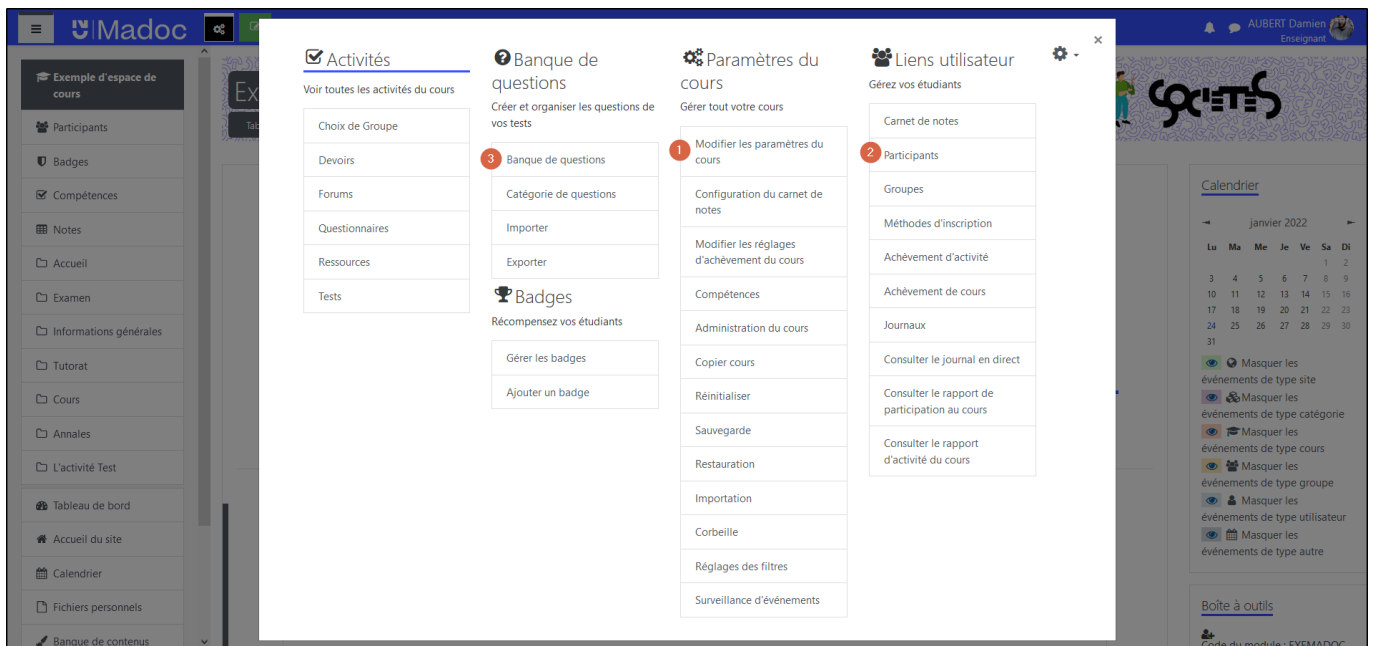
Madoc

AUBERT Damien
Enseignant

Exemple d'espace de cours
Participants
Badges
Compétences
Notes
Accueil
Examen
Informations générales
Tutorat
Cours
Annales
L'activité Test
Tableau de bord
Accueil du site
Calendrier
Fichiers personnels
Banque de contenus

Activités
Voir toutes les activités du cours
Choix de Groupe
Devoirs
Forums
Questionnaires
Ressources
Tests

Banque de questions
Créer et organiser les questions de vos tests
3 Banque de questions
Catégorie de questions
Importer
Exporter

Badges
Récompensez vos étudiants
Gérer les badges
Ajouter un badge

Paramètres du cours
Gérer tout votre cours
1 Modifier les paramètres du cours
Configuration du carnet de notes
Modifier les réglages d'achèvement du cours
Compétences
Administration du cours
Copier cours
Réinitialiser
Sauvegarde
Restauration
Importation
Corbeille
Réglages des filtres
Surveillance d'événements

Liens utilisateur
Gérez vos étudiants
Carnet de notes
2 Participants
Groupes
Méthodes d'inscription
Achèvement d'activité
Achèvement de cours
Journaux
Consulter le journal en direct
Consulter le rapport de participation au cours
Consulter le rapport d'activité du cours

Calendrier
janvier 2022
| Lu | Ma | Me | Je | Ve | Sa | Di |
|---|---|---|---|---|---|---|
| | | | | | 1 | 2 |
| 3 | 4 | 5 | 6 | 7 | 8 | 9 |
| 10 | 11 | 12 | 13 | 14 | 15 | 16 |
| 17 | 18 | 19 | 20 | 21 | 22 | 23 |
| 24 | 25 | 26 | 27 | 28 | 29 | 30 |
| 31 | | | | | | |

Masquer les événements de type site
Masquer les événements de type catégorie
Masquer les événements de type cours
Masquer les événements de type groupe
Masquer les événements de type utilisateur
Masquer les événements de type autre

Boîte à outils
Code du module : EXEMADOC